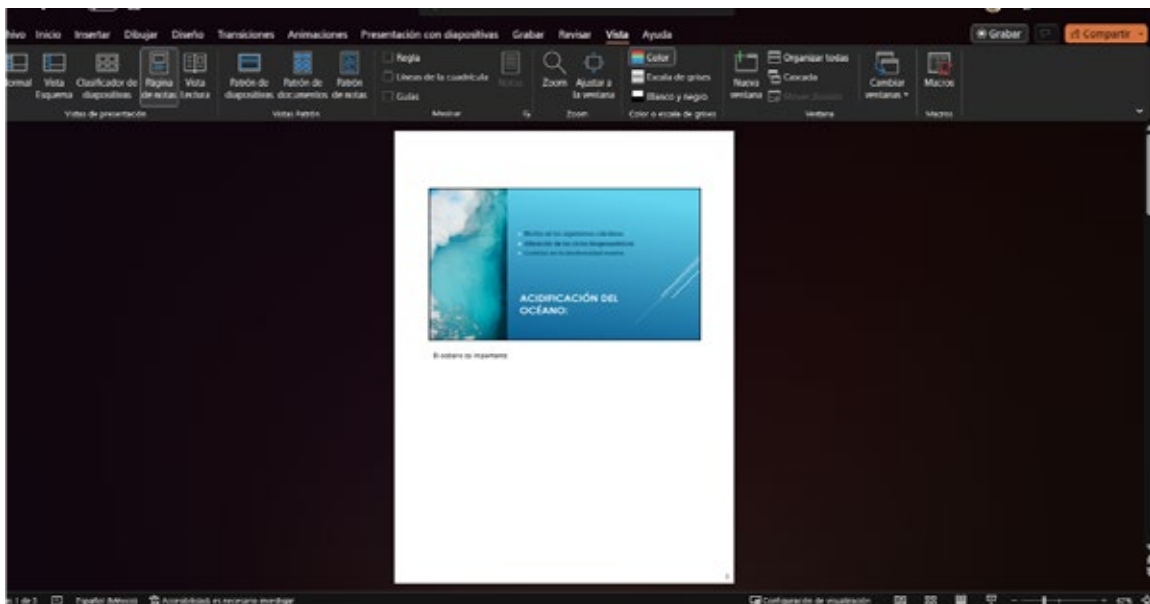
hivo Inicio Insertar Dibujar Diseño Transiciones Animaciones Presentación con diapositivas Grabar Revisar Vista Ayuda

Grabar Compartir

Normal Vista Esquema Clasificador de diapositivas Página de notas Vista Lectura

Vistas de presentación

Patrón de diapositivas Patrón de documentos Patrón de notas

Vistas Patrón

Regla
Líneas de la cuadrícula
Guías

Mostrar

Notas

Zoom Ajustar a la ventana

Zoom

Color
Escala de grises
Blanco y negro

Color o escala de grises

Nueva ventana

Organizar todas
Cascada
Mover división

Ventana

Cambiar ventanas

Macros

Macros

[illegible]
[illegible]
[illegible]

ACIDIFICACIÓN DEL OCÉANO:

El océano es importante

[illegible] 1 de 1 Español (México) Accesibilidad: es necesario investigar

Configuración de visualización 67%